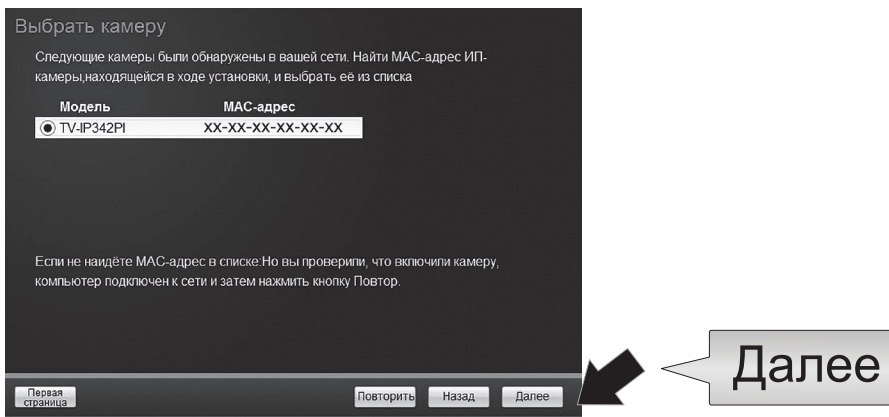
Выбрать камеру

Следующие камеры были обнаружены в вашей сети. Найти МАС-адрес ИП-камеры,находящейся в ходе установки, и выбрать её из списка

| Модель | МАС-адрес |
|---|---|
| TV-IP342PI | XX-XX-XX-XX-XX-XX |

Если не наидёте МАС-адрес в списке:Но вы проверили, что включили камеру, компьютер подключен к сети и затем нажмить кнопку Повтор.

Первая страница

Повторить

Назад

Далее

Далее